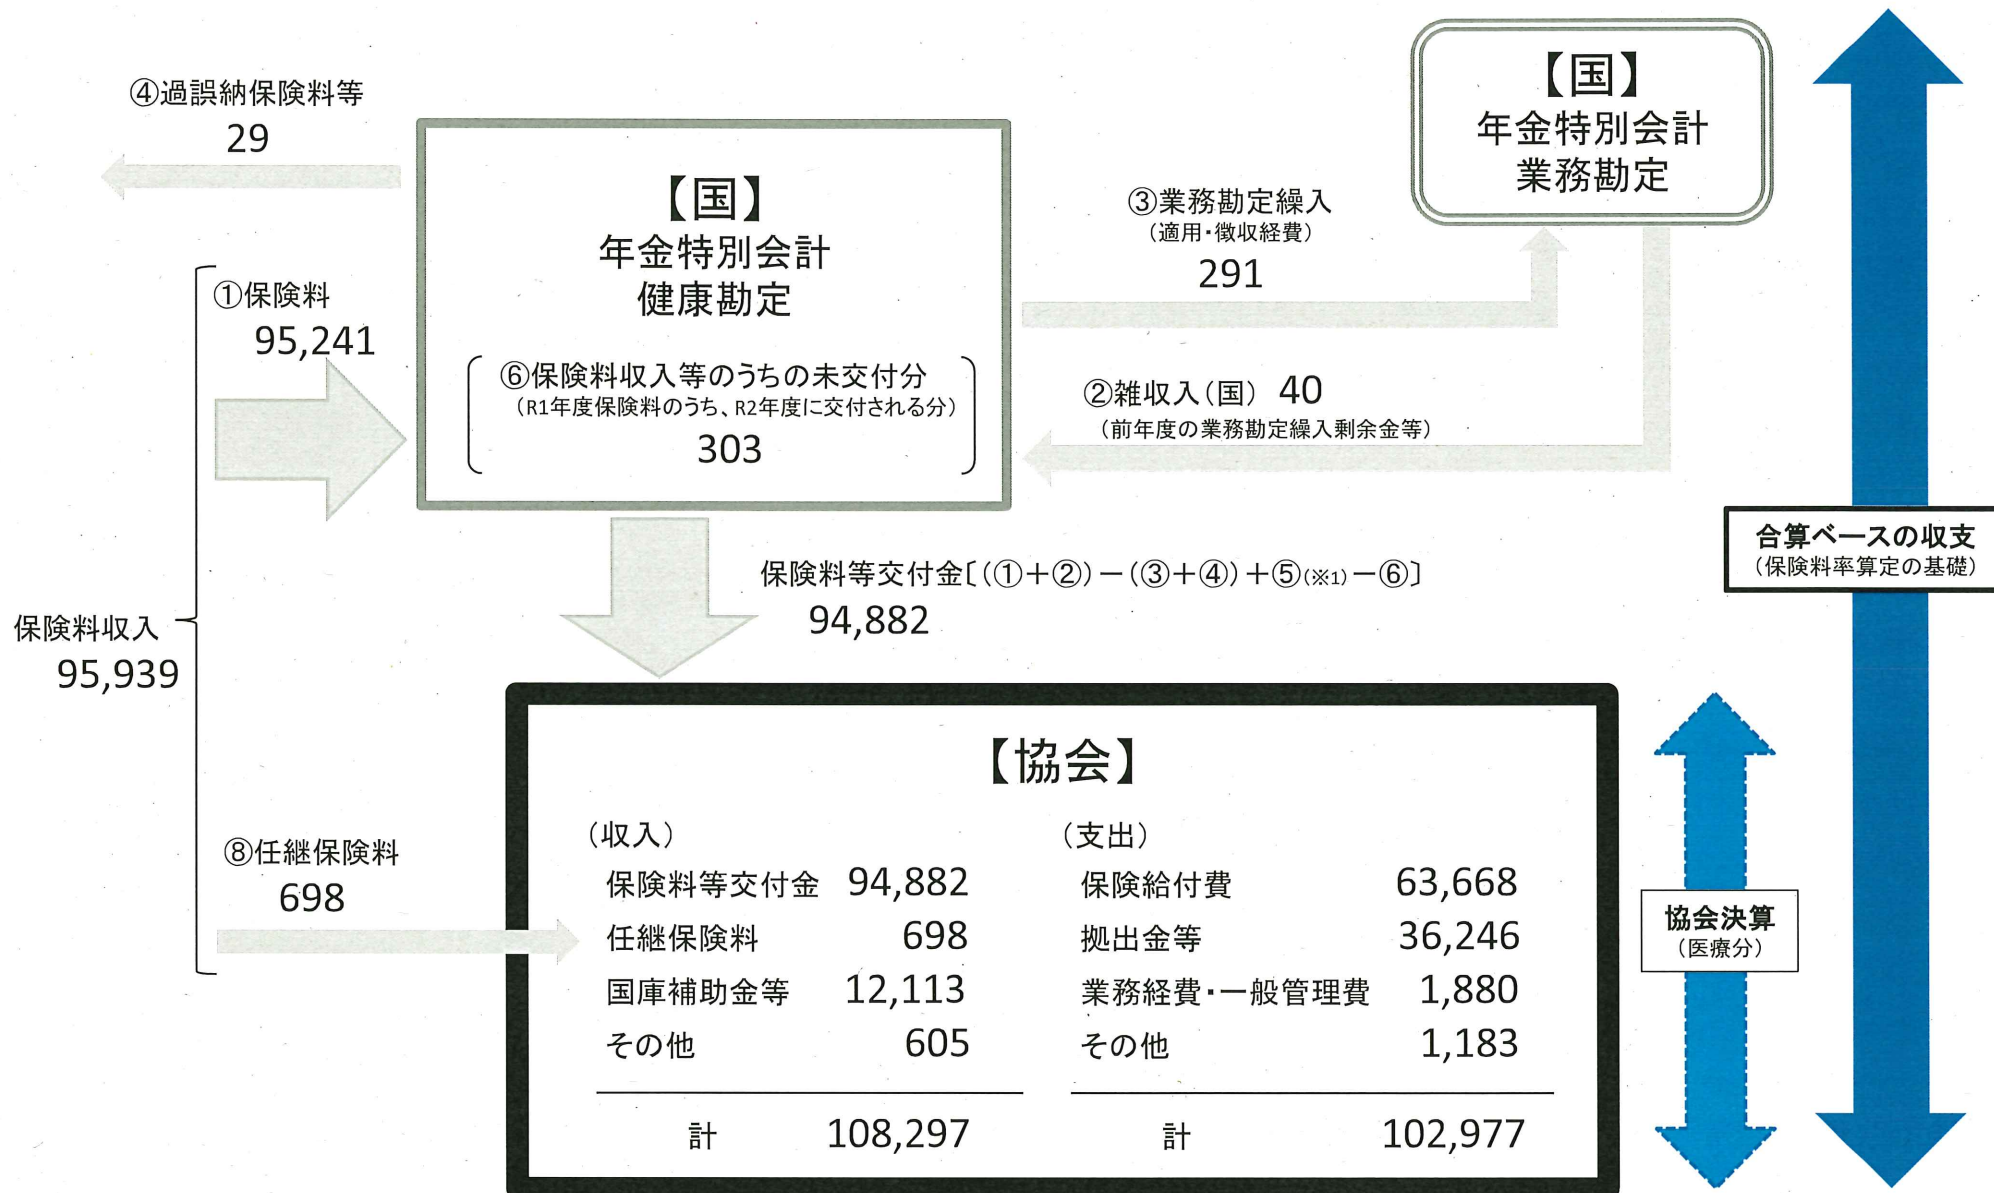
④過誤納保険料等
29

【国】
年金特別会計
健康勘定

⑥保険料収入等のうちの未交付分
（R1年度保険料のうち、R2年度に交付される分）
303

【国】
年金特別会計
業務勘定

③業務勘定繰入
（適用・徴収経費）
291

②雑収入（国） 40
（前年度の業務勘定繰入剰余金等）

①保険料
95,241

保険料収入
95,939

⑧任継保険料
698

保険料等交付金〔（①＋②）－（③＋④）＋⑤（※1）－⑥〕
94,882

合算ベースの収支
（保険料率算定の基礎）

【協会】

（収入）
| | |
|---|---|
| 保険料等交付金 | 94,882 |
| 任継保険料 | 698 |
| 国庫補助金等 | 12,113 |
| その他 | 605 |
| 計 | 108,297 |

（支出）
| | |
|---|---|
| 保険給付費 | 63,668 |
| 拠出金等 | 36,246 |
| 業務経費・一般管理費 | 1,880 |
| その他 | 1,183 |
| 計 | 102,977 |

協会決算
（医療分）